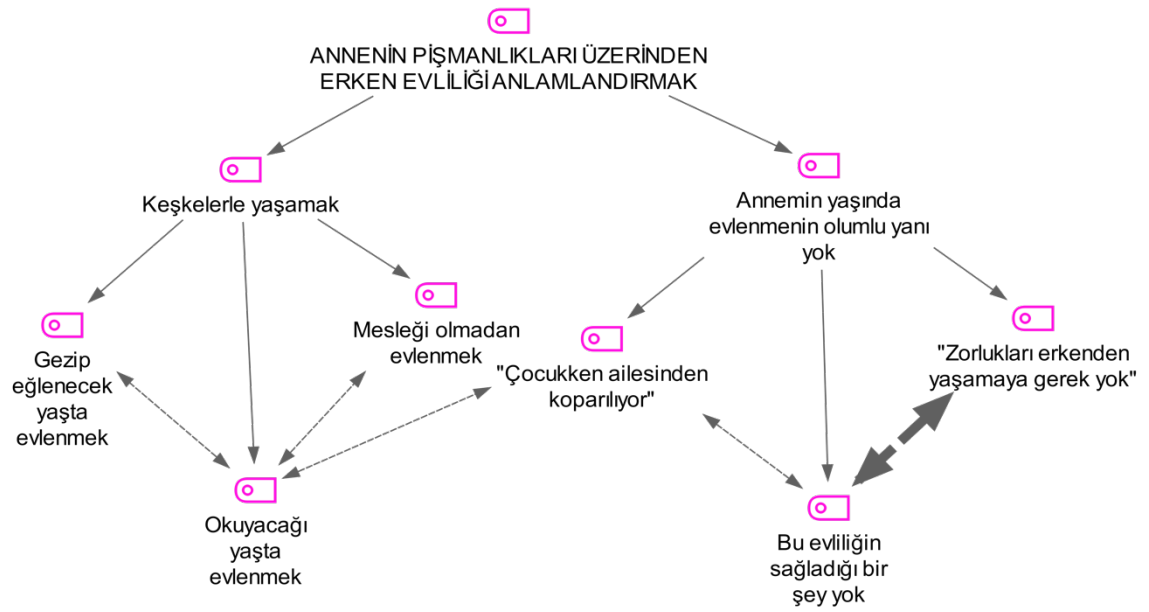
ANNENİN PİŞMANLIKLARI ÜZERİNDEN ERKEN EVLİLİĞİ ANLAMLANDIRMAK

Keşkelerle yaşamak

Annemin yaşında evlenmenin olumlu yanı yok

Gezip eğlenecek yaşta evlenmek

Mesleği olmadan evlenmek

"Çocukken ailesinden koparılıyor"

"Zorlukları erkenden yaşamaya gerek yok"

Okuyacağı yaşta evlenmek

Bu evliliğin sağladığı bir şey yok